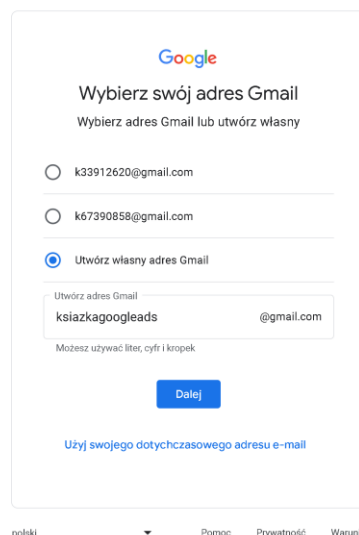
Google

Wybierz swój adres Gmail

Wybierz adres Gmail lub utwórz własny

k33912620@gmail.com

k67390858@gmail.com

Utwórz własny adres Gmail

Utwórz adres Gmail

ksiazkagoogleads

@gmail.com

Możesz używać liter, cyfr i kropek

Dalej

Użyj swojego dotychczasowego adresu e-mail

polski

Pomoc

Prywatność

Warun